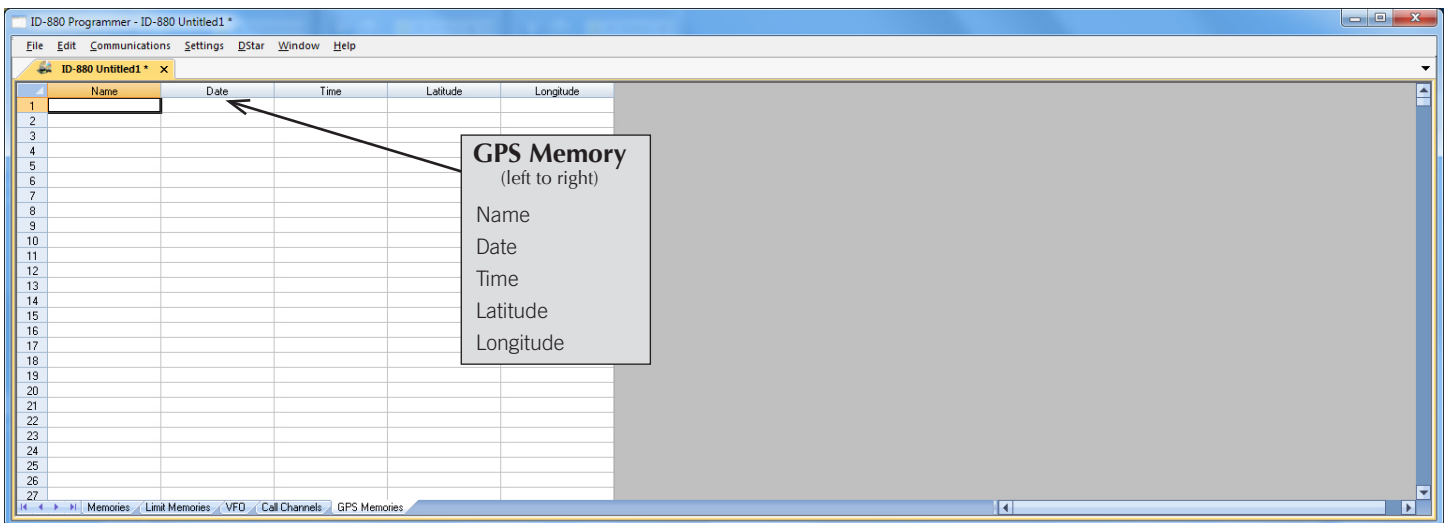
ID-880 Programmer - ID-880 Untitled1 *

File Edit Communications Settings DStar Window Help

ID-880 Untitled1 * ×

| | Name | Date | Time | Latitude | Longitude |
|---|---|---|---|---|---|
| 1 | | | | | |
| 2 | | | | | |
| 3 | | | | | |
| 4 | | | | | |
| 5 | | | | | |
| 6 | | | | | |
| 7 | | | | | |
| 8 | | | | | |
| 9 | | | | | |
| 10 | | | | | |
| 11 | | | | | |
| 12 | | | | | |
| 13 | | | | | |
| 14 | | | | | |
| 15 | | | | | |
| 16 | | | | | |
| 17 | | | | | |
| 18 | | | | | |
| 19 | | | | | |
| 20 | | | | | |
| 21 | | | | | |
| 22 | | | | | |
| 23 | | | | | |
| 24 | | | | | |
| 25 | | | | | |
| 26 | | | | | |
| 27 | | | | | |

GPS Memory
(left to right)
Name
Date
Time
Latitude
Longitude

Memories Limit Memories VFO Call Channels GPS Memories